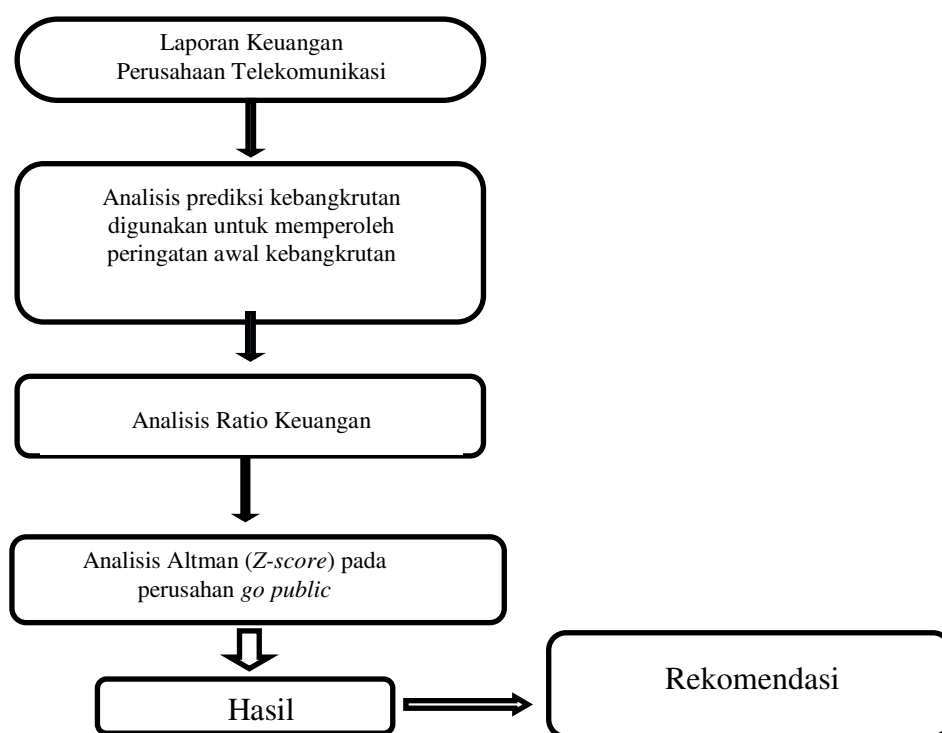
Laporan Keuangan
Perusahaan Telekomunikasi

Analisis prediksi kebangkrutan digunakan untuk memperoleh peringatan awal kebangkrutan

Analisis Ratio Keuangan

Analisis Altman (Z-score) pada perusahan go public

Hasil

Rekomendasi